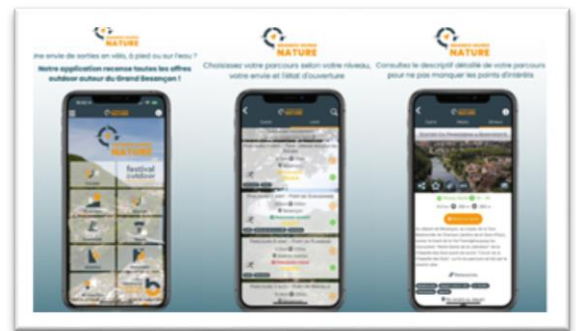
NATURE

Une envie de sorties en vélo, à pied ou sur l'eau ? Notre application recense toutes les offres outdoor autour du Grand Besançon !

NATURE

Choisissez votre parcours selon votre niveau, votre envie et l'état d'ouverture

NATURE

Consultez le descriptif détaillé de votre parcours pour ne pas manquer les points d'intérêts

NATURE

festival outdoor

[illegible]